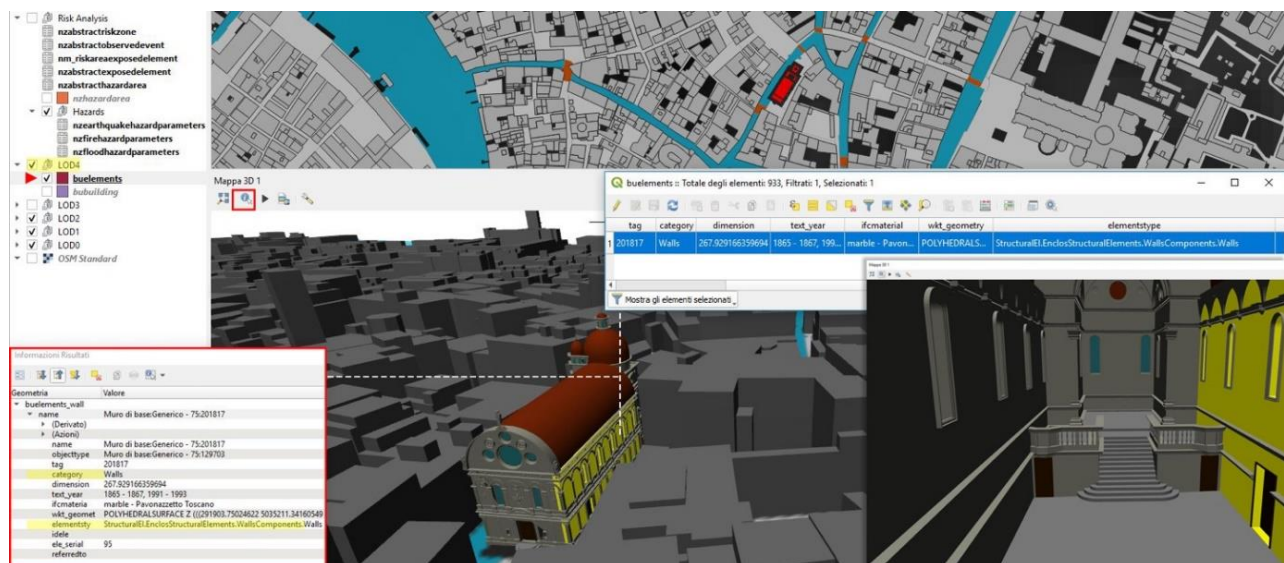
Risk Analysis
nzabstractriskzone
nzabstractobservedevent
nm_riskareaexposedelement
nzabstractexposedelement
nzabstracthazardarea
nzhazardarea
Hazards
nzearthquakehazardparameters
nzfirehazardparameters
nzfloodhazardparameters
LOD4
buelements
bubuilding
LOD3
LOD2
LOD1
LOD0
OSM Standard

Mappa 3D 1

buelements :: Totale degli elementi: 933, Filtrati: 1, Selezionati: 1

| | tag | category | dimension | text_year | ifcmaterial | wkt_geometry | elementstype |
|---|---|---|---|---|---|---|---|
| 1 | 201817 | Walls | 267.929166359694 | 1865 - 1867, 199... | marble - Pavon... | POLYHEDRALS... | StructuralEl.EnclosStructuralElements.WallsComponents.Walls |

Mostra gli elementi selezionati

Mappa 3D 1

Informazioni Risultati

| Geometria | Valore |
|---|---|
| buelements_wall | |
| name | Muro di base:Generico - 75:201817 |
| (Derivato) | |
| (Azioni) | |
| name | Muro di base:Generico - 75:201817 |
| objecttype | Muro di base:Generico - 75:129703 |
| tag | 201817 |
| category | Walls |
| dimension | 267.929166359694 |
| text_year | 1865 - 1867, 1991 - 1993 |
| ifcmateria | marble - Pavonazzetto Toscano |
| wkt_geomet | POLYHEDRALSURFACE Z (((291903.75024622 5035211.34160549 |
| elementsty | StructuralEl.EnclosStructuralElements.WallsComponents.Walls |
| idele | |
| ele_serial | 95 |
| referredto | |